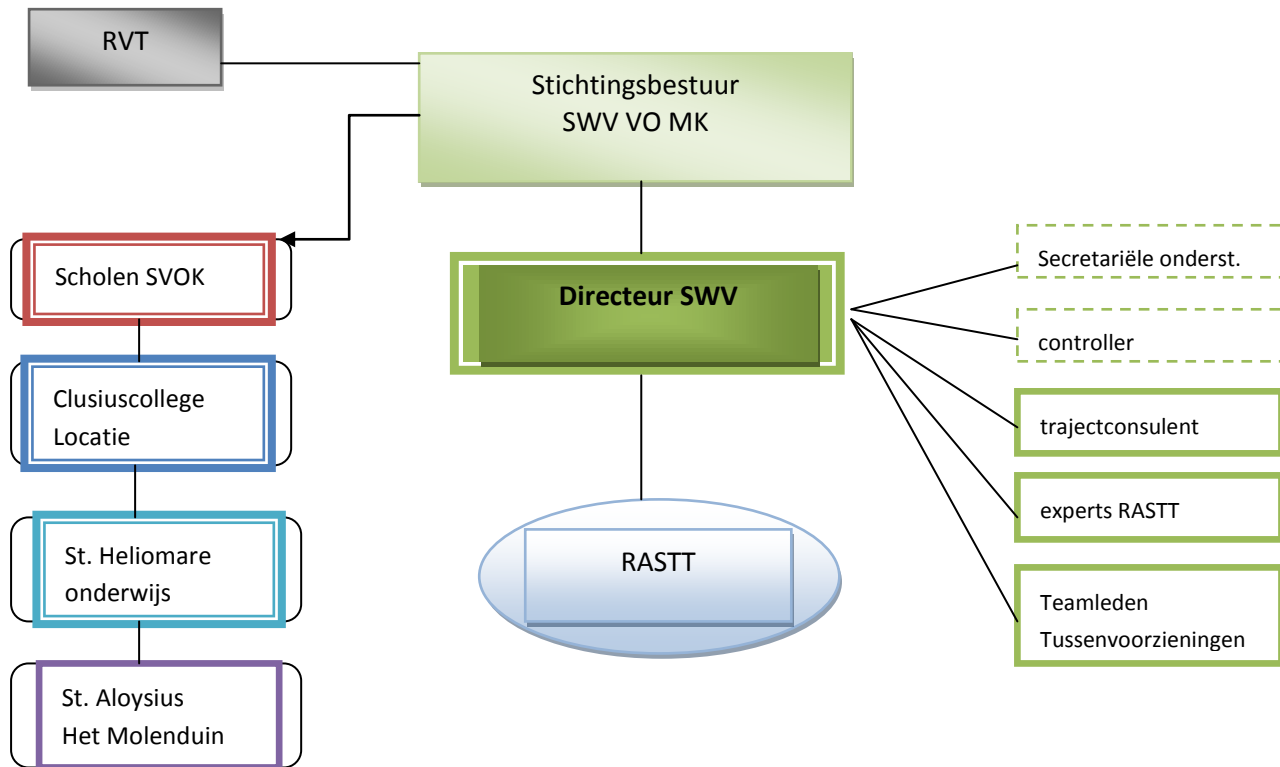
RVT

Stichtingsbestuur
SWV VO MK

Scholen SVOK

Clusiuscollege
Locatie

St. Heliomare
onderwijs

St. Aloysius
Het Molenduin

Directeur SWV

RASTT

Secretariële onderst.

controller

trajectconsulent

experts RASTT

Teamleden
Tussenvoorzieningen